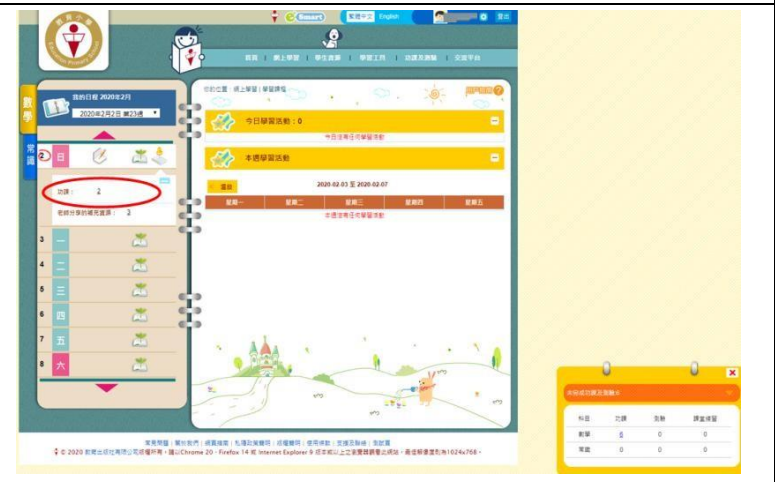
eSmart 繁體中文 English 登出

首頁 網上學習 學生資源 學習工具 功課及測驗 交流平台

數學

常識

我的日程 2020年2月

2020年2月2日 第23週

2 日

功課： 2

老師分享的補充資源： 2

3 一

4 二

5 三

6 四

7 五

8 六

你的位置：網上學習 | 學習課程

今日學習活動：0

今日沒有任何學習活動

本週學習活動

還原

2020-02-03 至 2020-02-07

| 星期一 | 星期二 | 星期三 | 星期四 | 星期五 |
|---|---|---|---|---|

本週沒有任何學習活動

未完成功課及測驗

| 科目 | 功課 | 測驗 | 課堂練習 |
|---|---|---|---|
| 數學 | 6 | 0 | 0 |
| 常識 | 0 | 0 | 0 |

常見問題 | 聯絡我們 | 網頁指南 | 私隱政策聲明 | 版權聲明 | 使用條款 | 支援及聯絡 | 到訪者

© 2020 教育出版社有限公司版權所有。請以Chrome 20、Firefox 14 或 Internet Explorer 9 或本版以上之瀏覽器瀏覽此網站，最佳解像度為1024x768。